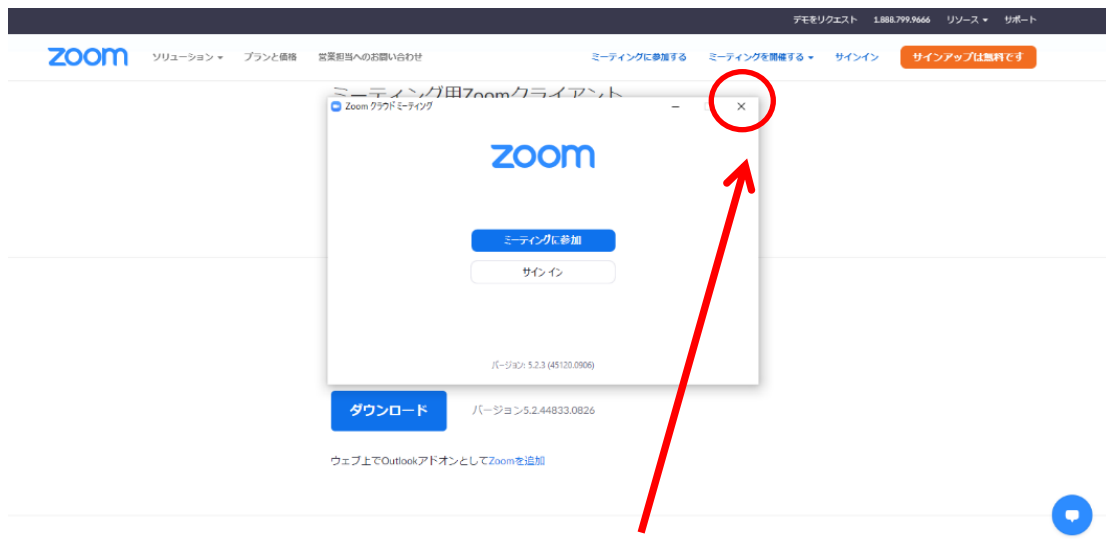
デモをリクエスト 1.888.799.9666 リソース ▾ サポート

zoom ソリューション ▾ プランと価格 営業担当へのお問い合わせ

ミーティングに参加する ミーティングを開催する ▾ サインイン サインアップは無料です

ミーティング用Zoomクライアント

Zoom クラウド ミーティング

–

×

zoom

ミーティングに参加

サイン イン

バージョン: 5.2.3 (45120.0906)

ダウンロード

バージョン5.2.44833.0826

ウェブ上でOutlookアドオンとしてZoomを追加